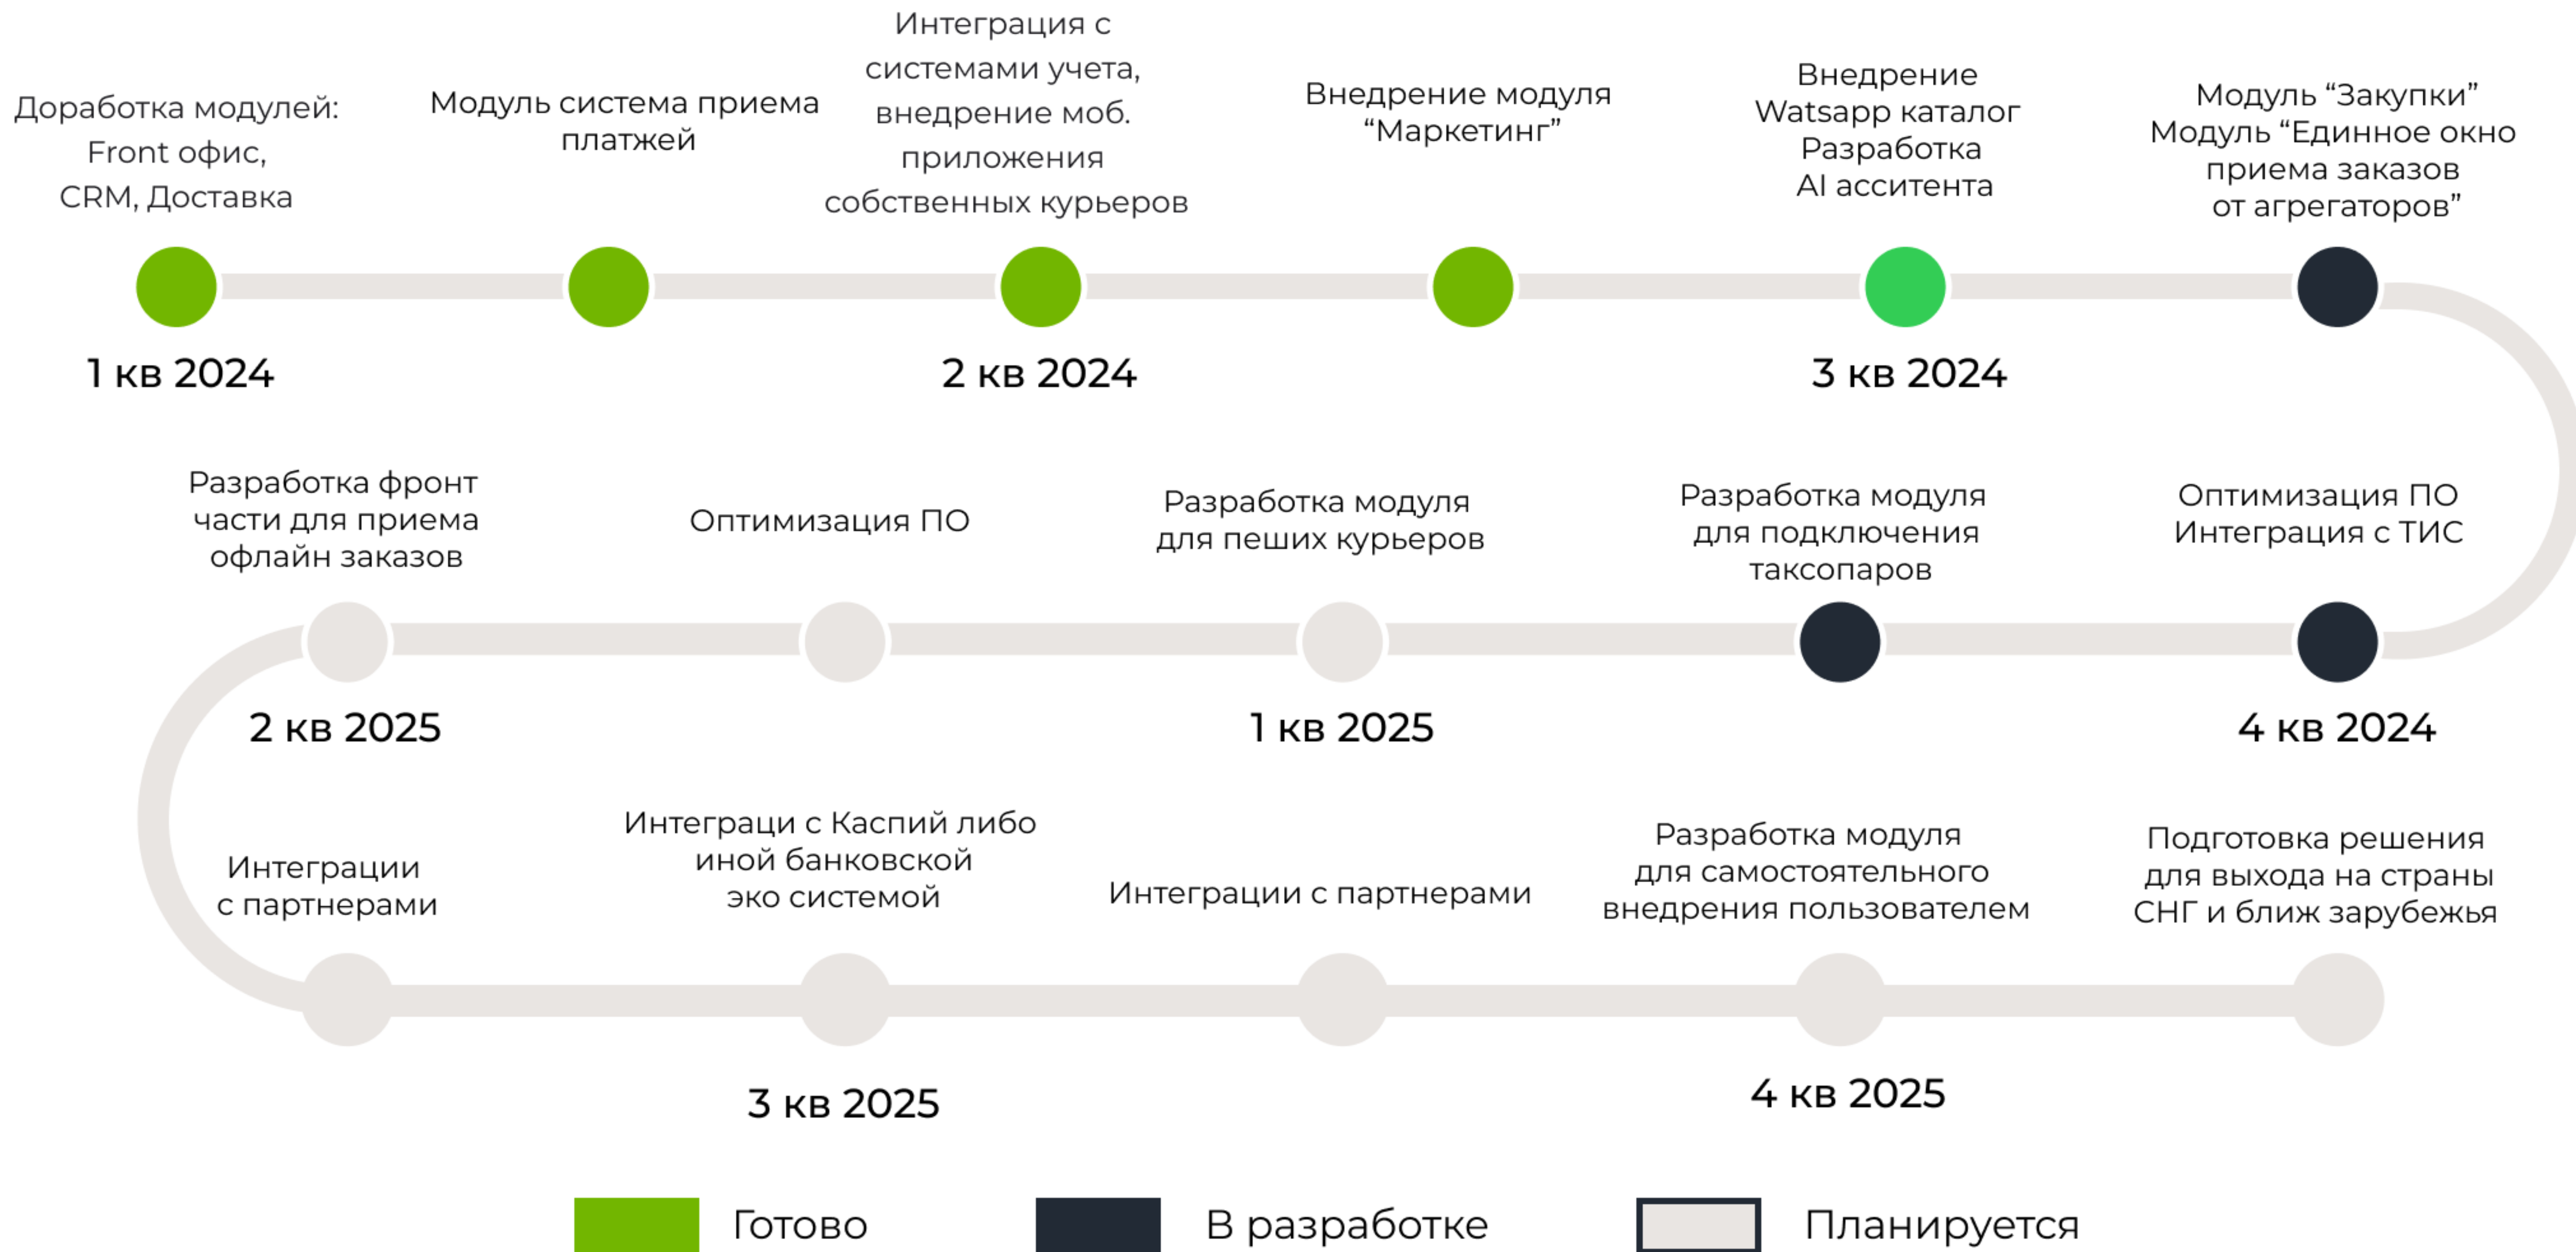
Доработка модулей: Front офис, CRM, Доставка

Модуль система приема платжей

Интеграция с системами учета, внедрение моб. приложения собственных курьеров

Внедрение модуля “Маркетинг”

Внедрение Watsapp каталог Разработка AI асситента

Модуль “Закупки” Модуль “Единное окно приема заказов от агрегаторов”

1 кв 2024

2 кв 2024

3 кв 2024

Разработка фронт части для приема офлайн заказов

Оптимизация ПО

Разработка модуля для пеших курьеров

Разработка модуля для подключения таксопаров

Оптимизация ПО Интеграция с ТИС

2 кв 2025

1 кв 2025

4 кв 2024

Интеграции с партнерами

Интеграци с Каспий либо иной банковской эко системой

Интеграции с партнерами

Разработка модуля для самостоятельного внедрения пользователем

Подготовка решения для выхода на страны СНГ и ближ зарубежья

3 кв 2025

4 кв 2025

Готово

В разработке

Планируется